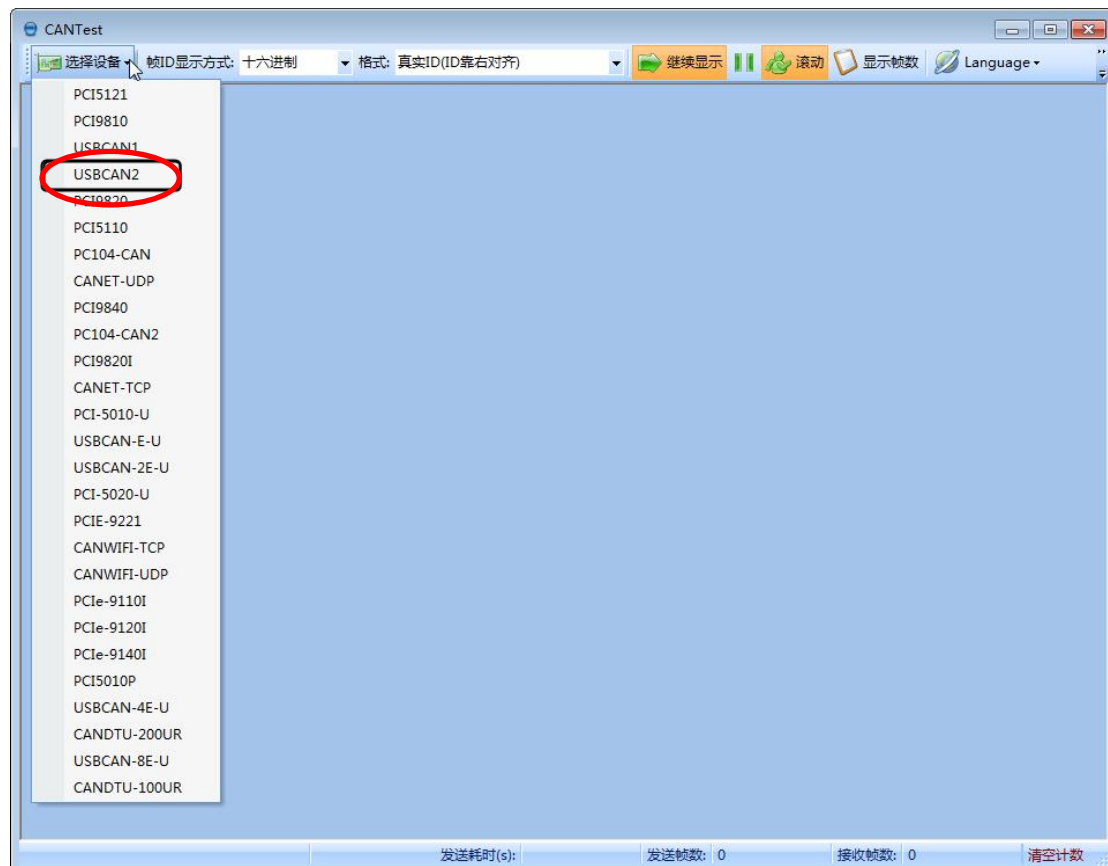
CANTest

选择设备 帧ID显示方式: 十六进制 格式: 真实ID(ID靠右对齐) 继续显示 滚动 显示帧数 Language

PCI5121
PCI9810
USBCAN1
USBCAN2
PCI9820
PCI5110
PC104-CAN
CANET-UDP
PCI9840
PC104-CAN2
PCI9820I
CANET-TCP
PCI-5010-U
USBCAN-E-U
USBCAN-2E-U
PCI-5020-U
PCIE-9221
CANWIFI-TCP
CANWIFI-UDP
PCIe-9110I
PCIe-9120I
PCIe-9140I
PCI5010P
USBCAN-4E-U
CANDTU-200UR
USBCAN-8E-U
CANDTU-100UR

发送耗时(s): 发送帧数: 0 接收帧数: 0 清空计数